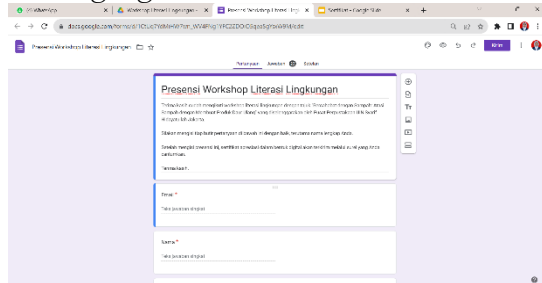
WhatsApp | Workshop Literasi Lingkungan | Presensi Workshop Literasi Ling | Sertifikat - Google Slide

docs.google.com/forms/d/1Ct...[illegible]/edit

Presensi Workshop Literasi Lingkungan

Kirim

Pertanyaan   Jawaban   Setelan

Presensi Workshop Literasi Lingkungan

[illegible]

Silakan mengisi daftar pertanyaan di bawah ini dengan baik, terutama nama lengkap Anda.

Setelah mengisi presensi ini, sertifikat akan dikirimkan secara digital ke alamat email yang Anda cantumkan.

Terima kasih.

Email *

Teks jawaban singkat

Nama *

Teks jawaban singkat